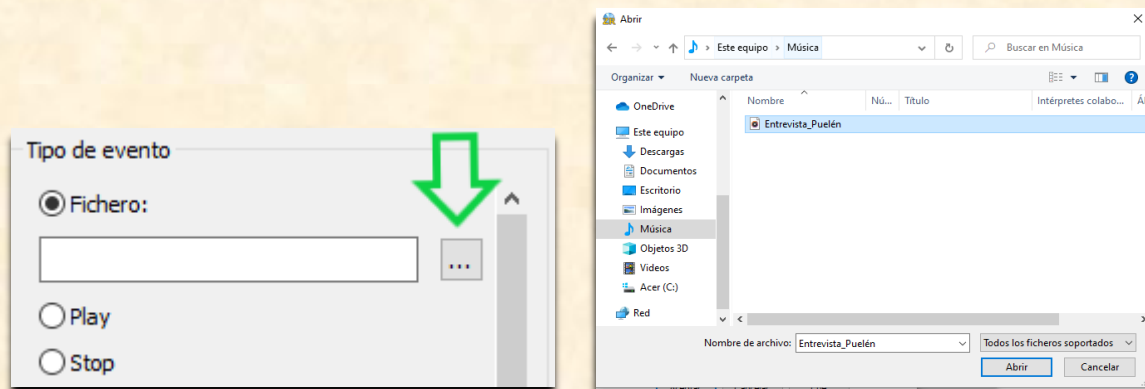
Tipo de evento

Fichero:

...

Play

Stop

Abrir

Este equipo › Música

Buscar en Música

Organizar ▾ Nueva carpeta

OneDrive
Este equipo
Descargas
Documentos
Escritorio
Imágenes
Música
Objetos 3D
Vídeos
Acer (C:)
Red

| Nombre | Nú... | Título | Intérpretes colabo... | Ál |
|---|---|---|---|---|
| Entrevista_Puelén | | | | |

Nombre de archivo: Entrevista_Puelén

Todos los ficheros soportados

Abrir Cancelar